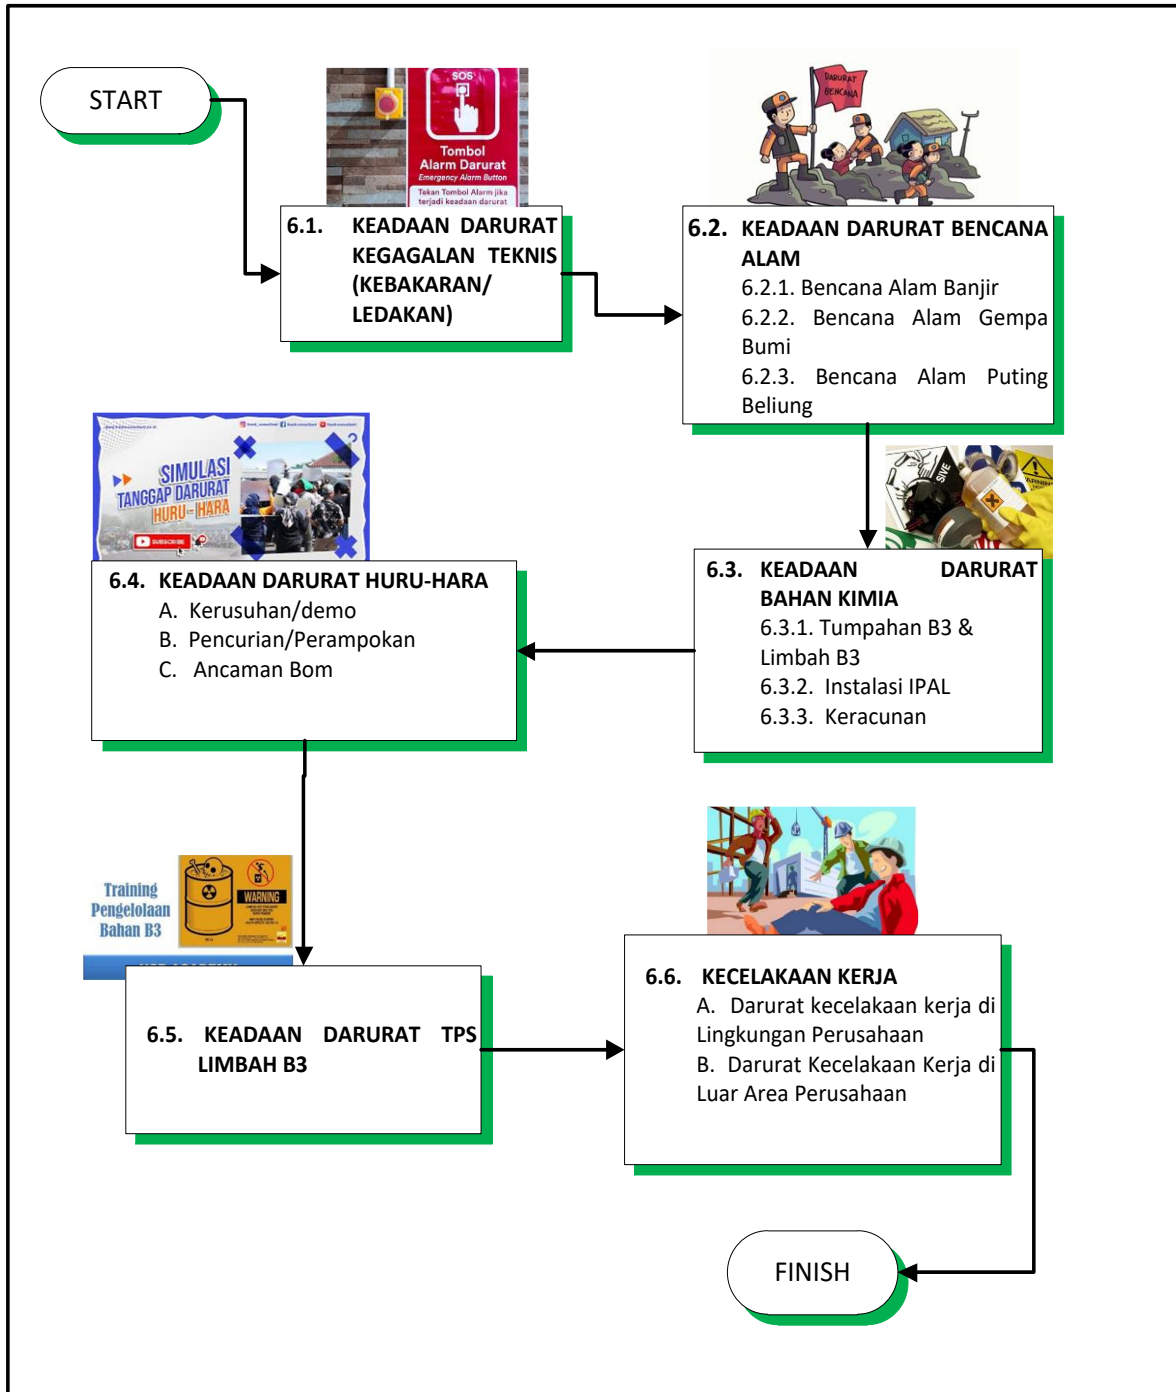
START

SOS
Tombol Alarm Darurat
Emergency Alarm Button
Tekan Tombol Alarm jika terjadi keadaan darurat

DARURAT BENCANA

6.1. KEADAAN DARURAT KEGAGALAN TEKNIS (KEBAKARAN/ LEDAKAN)

6.2. KEADAAN DARURAT BENCANA ALAM
6.2.1. Bencana Alam Banjir
6.2.2. Bencana Alam Gempa Bumi
6.2.3. Bencana Alam Puting Beliung

SIMULASI TANGGAP DARURAT HURU-HARA

6.4. KEADAAN DARURAT HURU-HARA
A. Kerusuhan/demo
B. Pencurian/Perampokan
C. Ancaman Bom

6.3. KEADAAN DARURAT BAHAN KIMIA
6.3.1. Tumpahan B3 & Limbah B3
6.3.2. Instalasi IPAL
6.3.3. Keracunan

Training Pengelolaan Bahan B3
WARNING

6.5. KEADAAN DARURAT TPS LIMBAH B3

6.6. KECELAKAAN KERJA
A. Darurat kecelakaan kerja di Lingkungan Perusahaan
B. Darurat Kecelakaan Kerja di Luar Area Perusahaan

FINISH